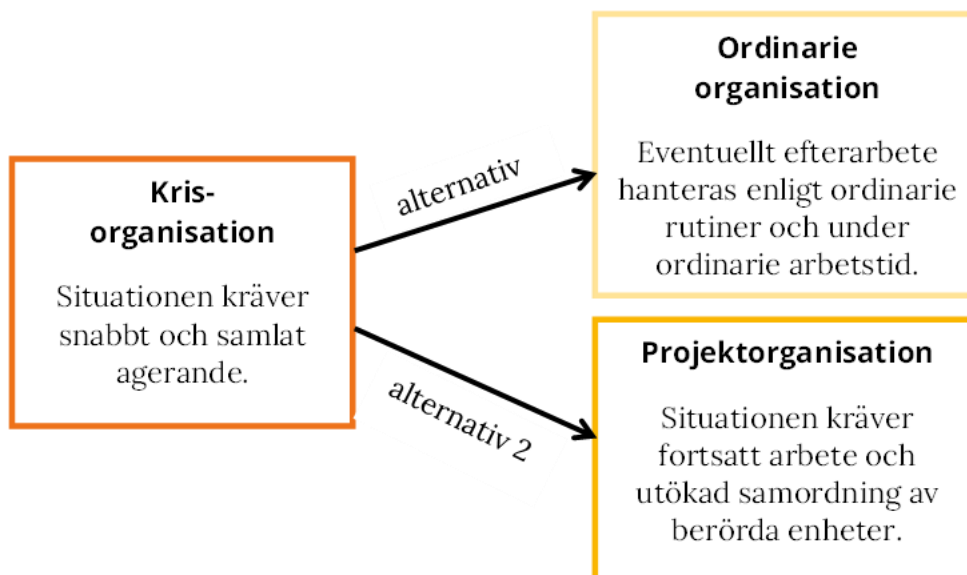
Kris-organisation

Situationen kräver snabbt och samlat agerande.

alternativ

Ordinarie organisation

Eventuellt efterarbete hanteras enligt ordinarie rutiner och under ordinarie arbetstid.

alternativ 2

Projektorganisation

Situationen kräver fortsatt arbete och utökad samordning av berörda enheter.